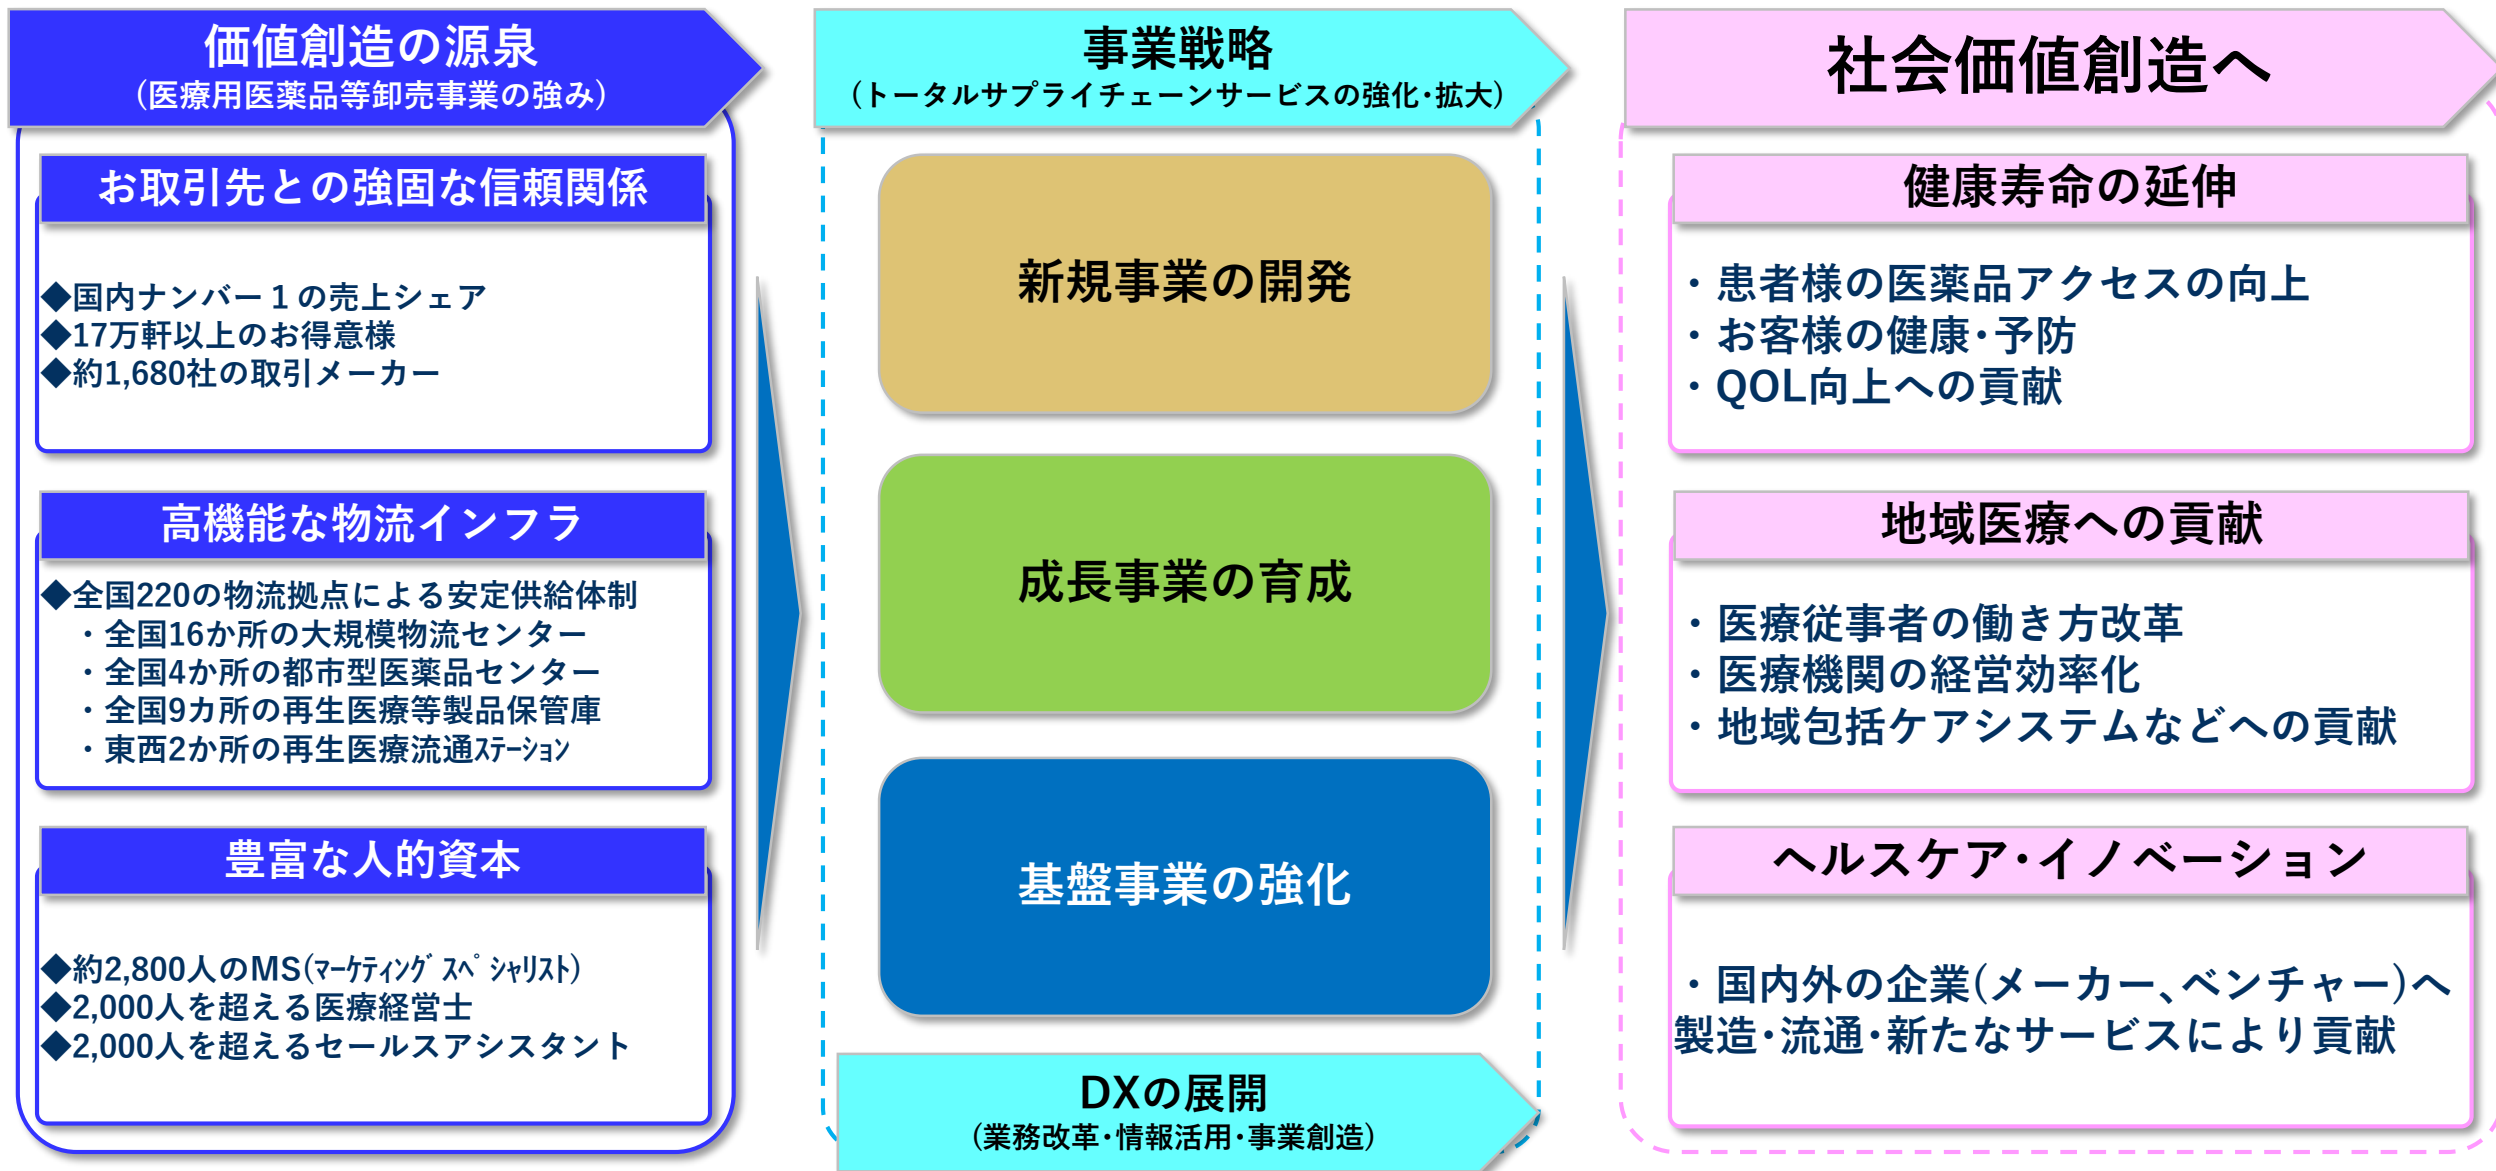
価値創造の源泉
(医療用医薬品等卸売事業の強み)

お取引先との強固な信頼関係

◆国内ナンバー１の売上シェア
◆17万軒以上のお得意様
◆約1,680社の取引メーカー

高機能な物流インフラ

◆全国220の物流拠点による安定供給体制
・全国16か所の大規模物流センター
・全国4か所の都市型医薬品センター
・全国9カ所の再生医療等製品保管庫
・東西2か所の再生医療流通ｽﾃｰｼｮﾝ

豊富な人的資本

◆約2,800人のMS(ﾏｰｹﾃｨﾝｸﾞ ｽﾍﾟｼｬﾘｽﾄ)
◆2,000人を超える医療経営士
◆2,000人を超えるセールスアシスタント

事業戦略
(トータルサプライチェーンサービスの強化･拡大)

新規事業の開発

成長事業の育成

基盤事業の強化

DXの展開
(業務改革･情報活用･事業創造)

社会価値創造へ

健康寿命の延伸

・患者様の医薬品アクセスの向上
・お客様の健康･予防
・QOL向上への貢献

地域医療への貢献

・医療従事者の働き方改革
・医療機関の経営効率化
・地域包括ケアシステムなどへの貢献

ヘルスケア･イノベーション

・国内外の企業(メーカー、ベンチャー)へ製造･流通･新たなサービスにより貢献